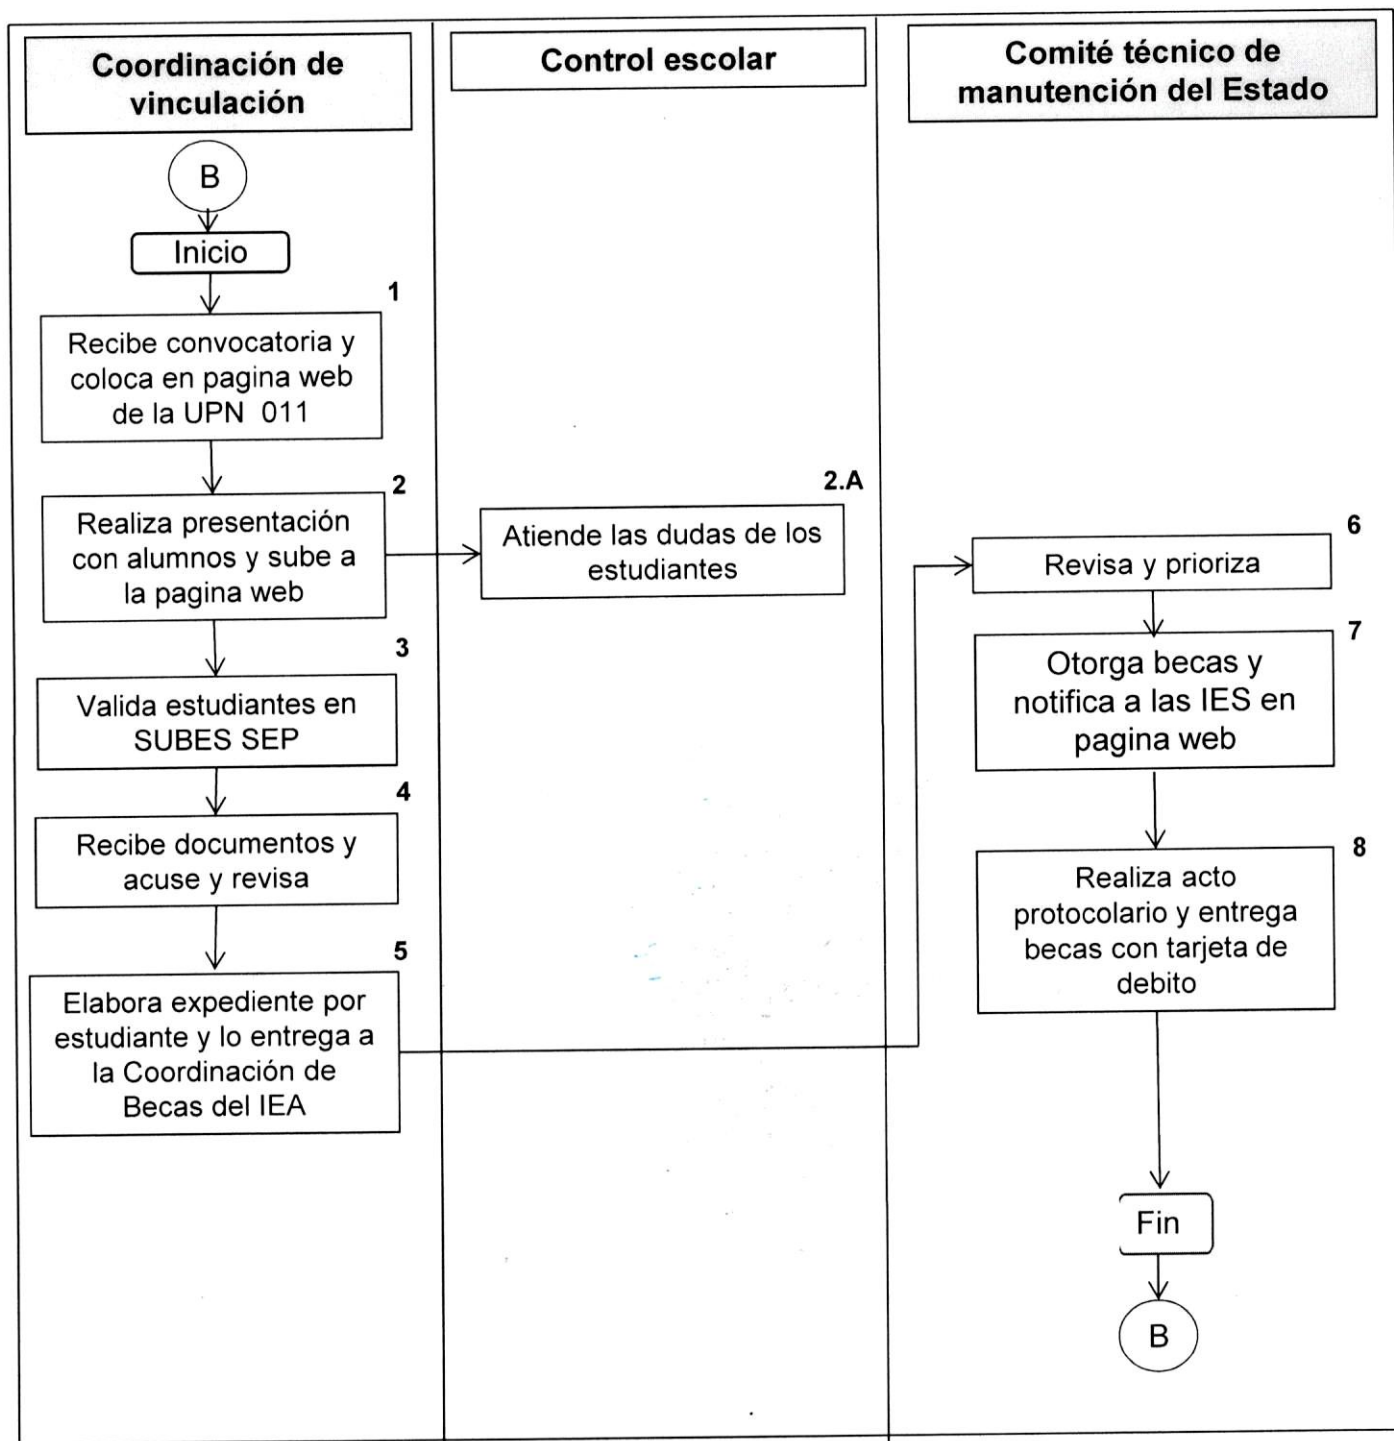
Coordinación de vinculación

Control escolar

Comité técnico de manutención del Estado

B

Inicio

1

Recibe convocatoria y coloca en pagina web de la UPN 011

2

Realiza presentación con alumnos y sube a la pagina web

2.A

Atiende las dudas de los estudiantes

3

Valida estudiantes en SUBES SEP

4

Recibe documentos y acuse y revisa

5

Elabora expediente por estudiante y lo entrega a la Coordinación de Becas del IEA

6

Revisa y prioriza

7

Otorga becas y notifica a las IES en pagina web

8

Realiza acto protocolario y entrega becas con tarjeta de debito

Fin

B